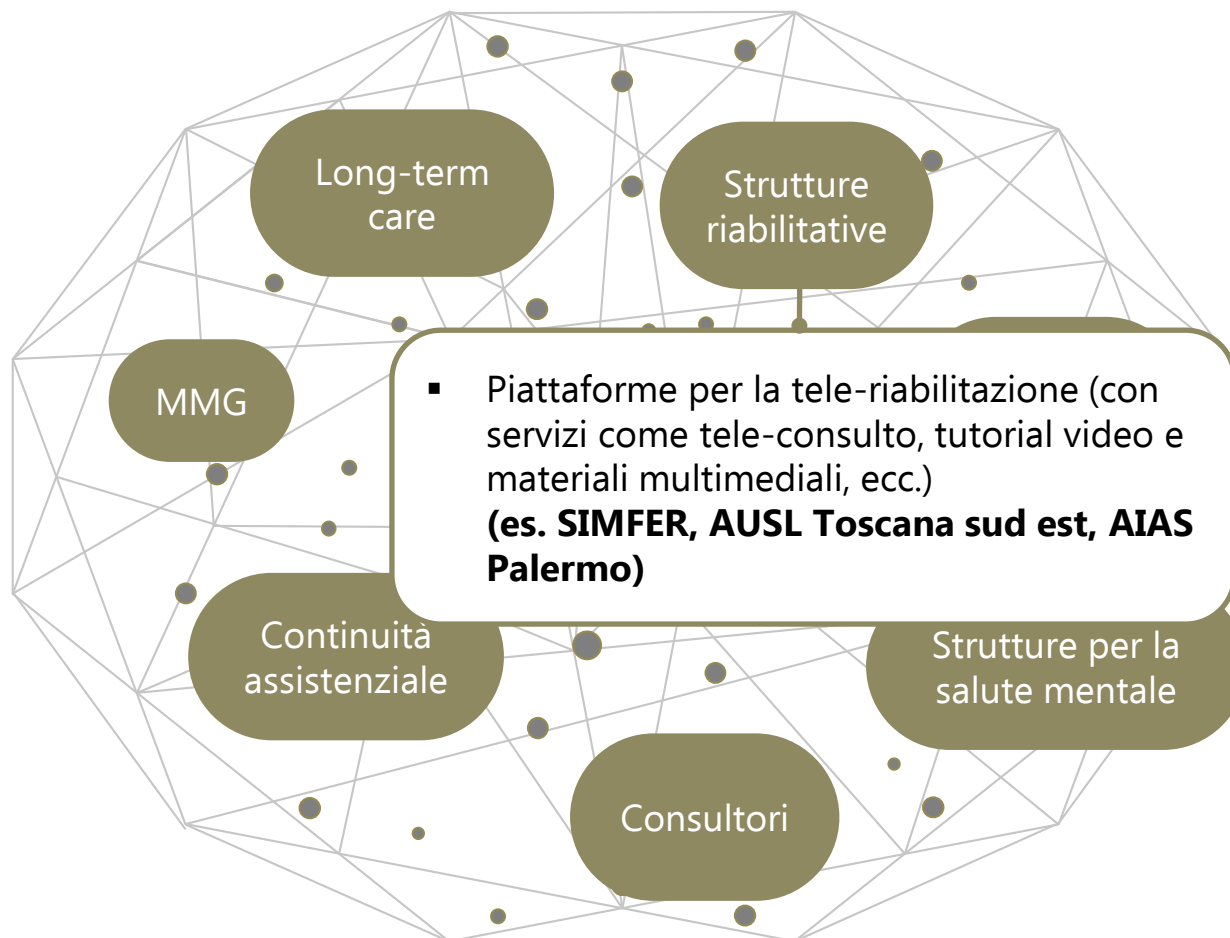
Long-term care

Strutture riabilitative

MMG

▪ Piattaforme per la tele-riabilitazione (con servizi come tele-consulto, tutorial video e materiali multimediali, ecc.)
**(es. SIMFER, AUSL Toscana sud est, AIAS Palermo)**

Continuità assistenziale

Strutture per la salute mentale

Consultori